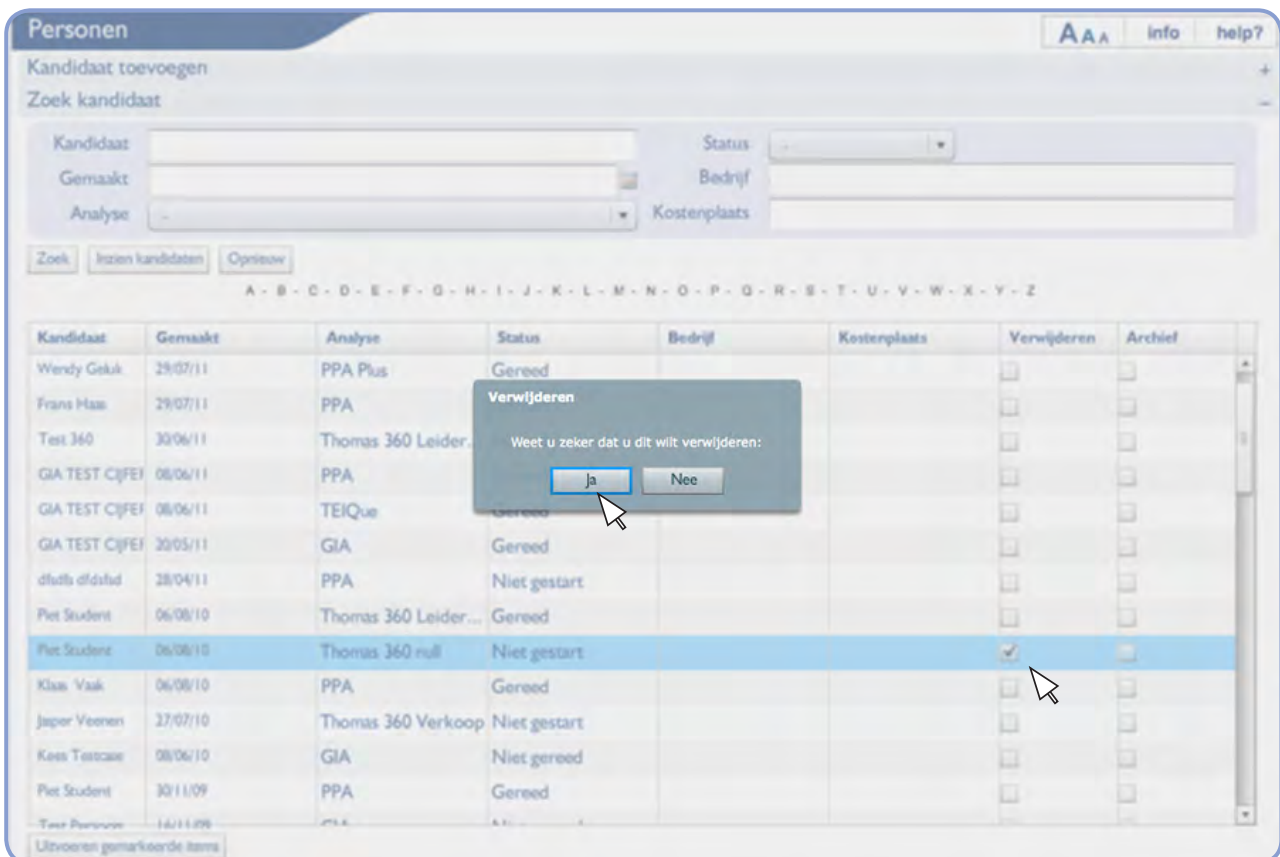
Personen

AAA info help?

Kandidaat toevoegen +

Zoek kandidaat –

Kandidaat

Gemaakt

Analyse -

Status -

Bedrijf

Kostenplaats

Zoek | Inzien kandidaten | Opnieuw

A - B - C - D - E - F - G - H - I - J - K - L - M - N - O - P - Q - R - S - T - U - V - W - X - Y - Z

| Kandidaat | Gemaakt | Analyse | Status | Bedrijf | Kostenplaats | Verwijderen | Archief |
|---|---|---|---|---|---|---|---|
| Wendy Geluk | 29/07/11 | PPA Plus | Gereed | | | | |
| Frans Haas | 29/07/11 | PPA | | | | | |
| Test 360 | 30/06/11 | Thomas 360 Leider... | | | | | |
| GIA TEST CIJFEI | 08/06/11 | PPA | | | | | |
| GIA TEST CIJFEI | 08/06/11 | TEIQue | Gereed | | | | |
| GIA TEST CIJFEI | 20/05/11 | GIA | Gereed | | | | |
| dfsdfs dfdsfsd | 28/04/11 | PPA | Niet gestart | | | | |
| Piet Student | 06/08/10 | Thomas 360 Leider... | Gereed | | | | |
| Piet Student | 06/08/10 | Thomas 360 null | Niet gestart | | | ✓ | |
| Klaas Vaak | 06/08/10 | PPA | Gereed | | | | |
| Jasper Veenen | 27/07/10 | Thomas 360 Verkoop | Niet gestart | | | | |
| Kees Testcase | 08/06/10 | GIA | Niet gereed | | | | |
| Piet Student | 30/11/09 | PPA | Gereed | | | | |
| Test Persoon | 16/11/09 | GIA | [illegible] | | | | |

Verwijderen

Weet u zeker dat u dit wilt verwijderen:

Ja | Nee

Uitvoeren gemarkeerde items